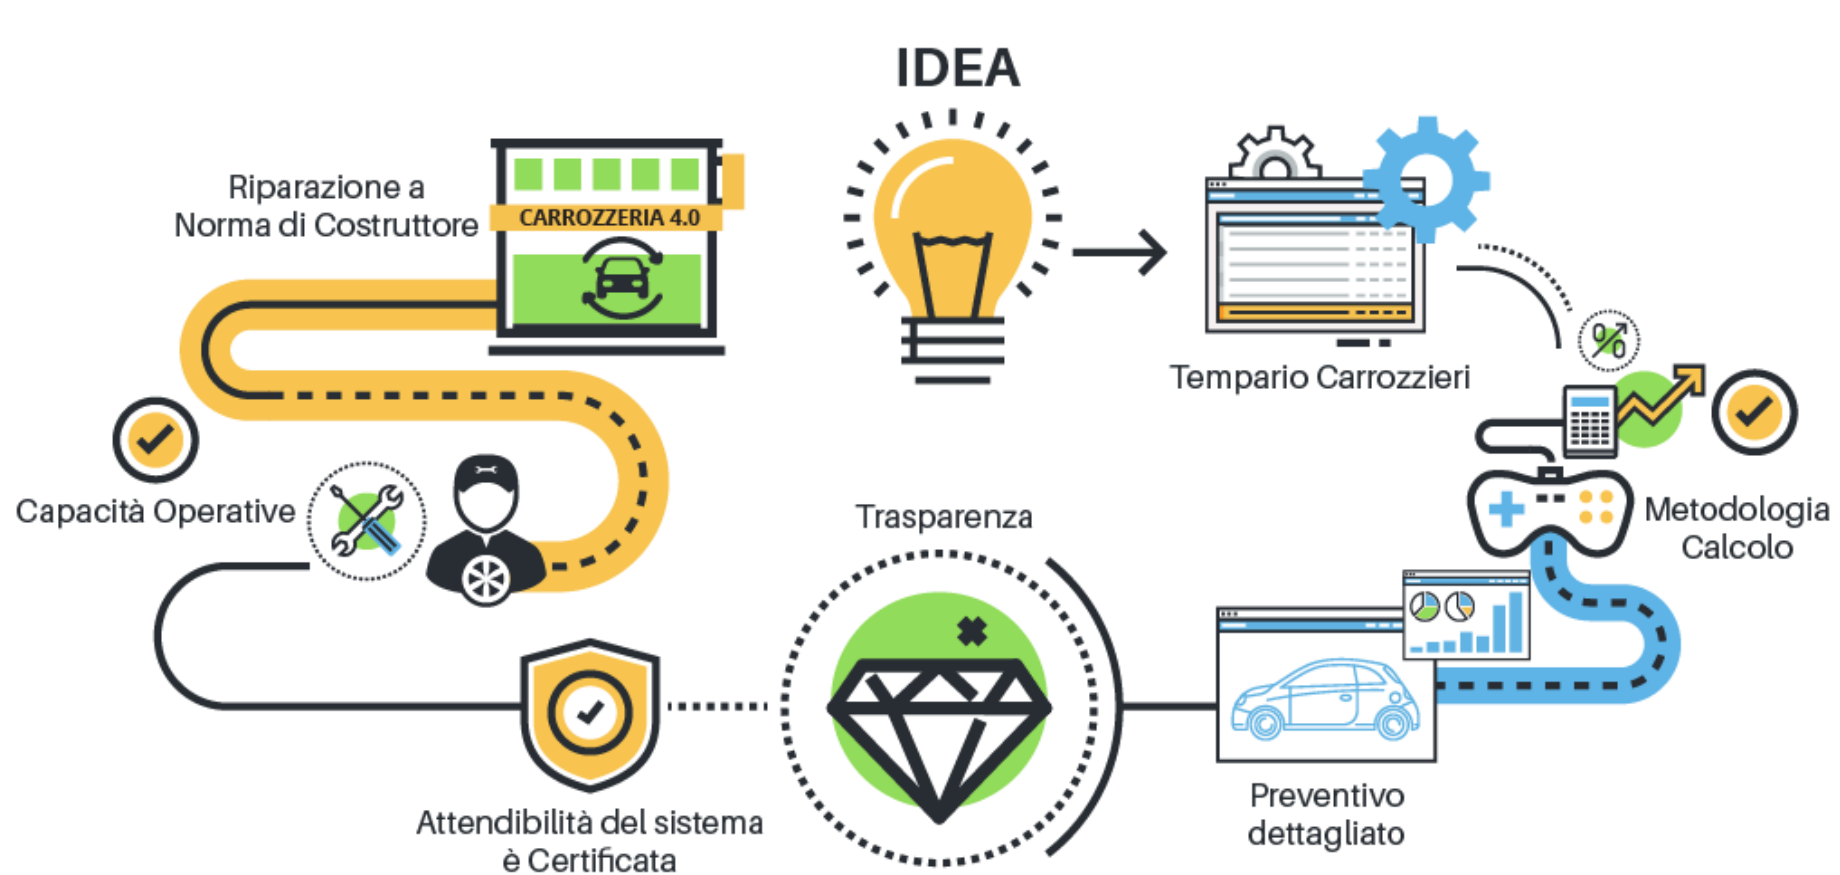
IDEA

Riparazione a Norma di Costruttore

CARROZZERIA 4.0

Tempario Carrozzieri

%

Capacità Operative

Trasparenza

Metodologia Calcolo

Preventivo dettagliato

Attendibilità del sistema è Certificata